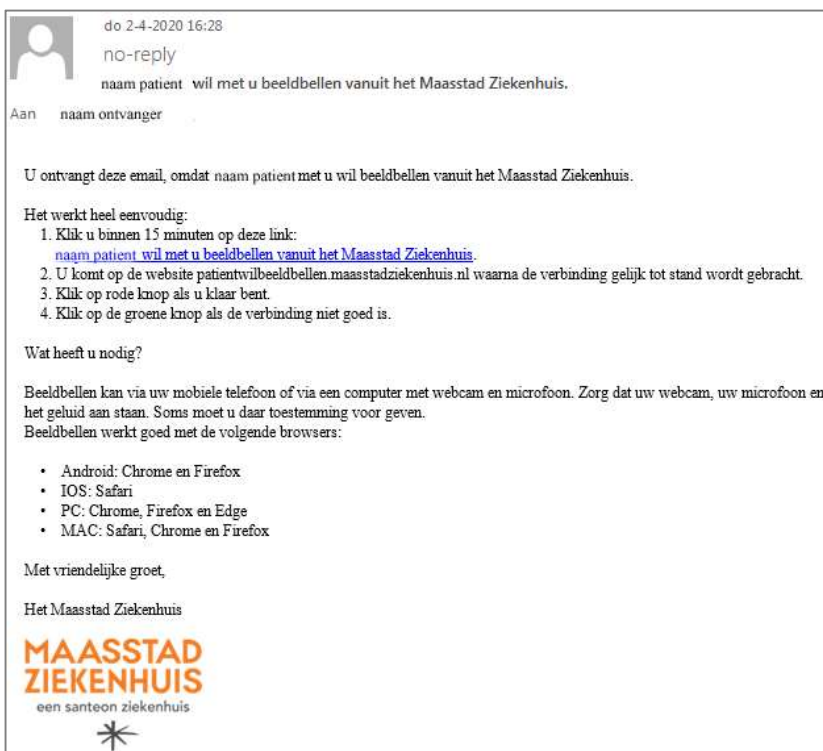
do 2-4-2020 16:28
no-reply
naam patient wil met u beeldbellen vanuit het Maasstad Ziekenhuis.

Aan naam ontvanger

U ontvangt deze email, omdat naam patient met u wil beeldbellen vanuit het Maasstad Ziekenhuis.

Het werkt heel eenvoudig:
1. Klik u binnen 15 minuten op deze link:
naam patient wil met u beeldbellen vanuit het Maasstad Ziekenhuis.
2. U komt op de website patientwilbeeldbellen.maasstadziekenhuis.nl waarna de verbinding gelijk tot stand wordt gebracht.
3. Klik op rode knop als u klaar bent.
4. Klik op de groene knop als de verbinding niet goed is.

Wat heeft u nodig?

Beeldbellen kan via uw mobiele telefoon of via een computer met webcam en microfoon. Zorg dat uw webcam, uw microfoon en het geluid aan staan. Soms moet u daar toestemming voor geven.
Beeldbellen werkt goed met de volgende browsers:

• Android: Chrome en Firefox
• IOS: Safari
• PC: Chrome, Firefox en Edge
• MAC: Safari, Chrome en Firefox

Met vriendelijke groet,

Het Maasstad Ziekenhuis

MAASSTAD
ZIEKENHUIS
een santeon ziekenhuis